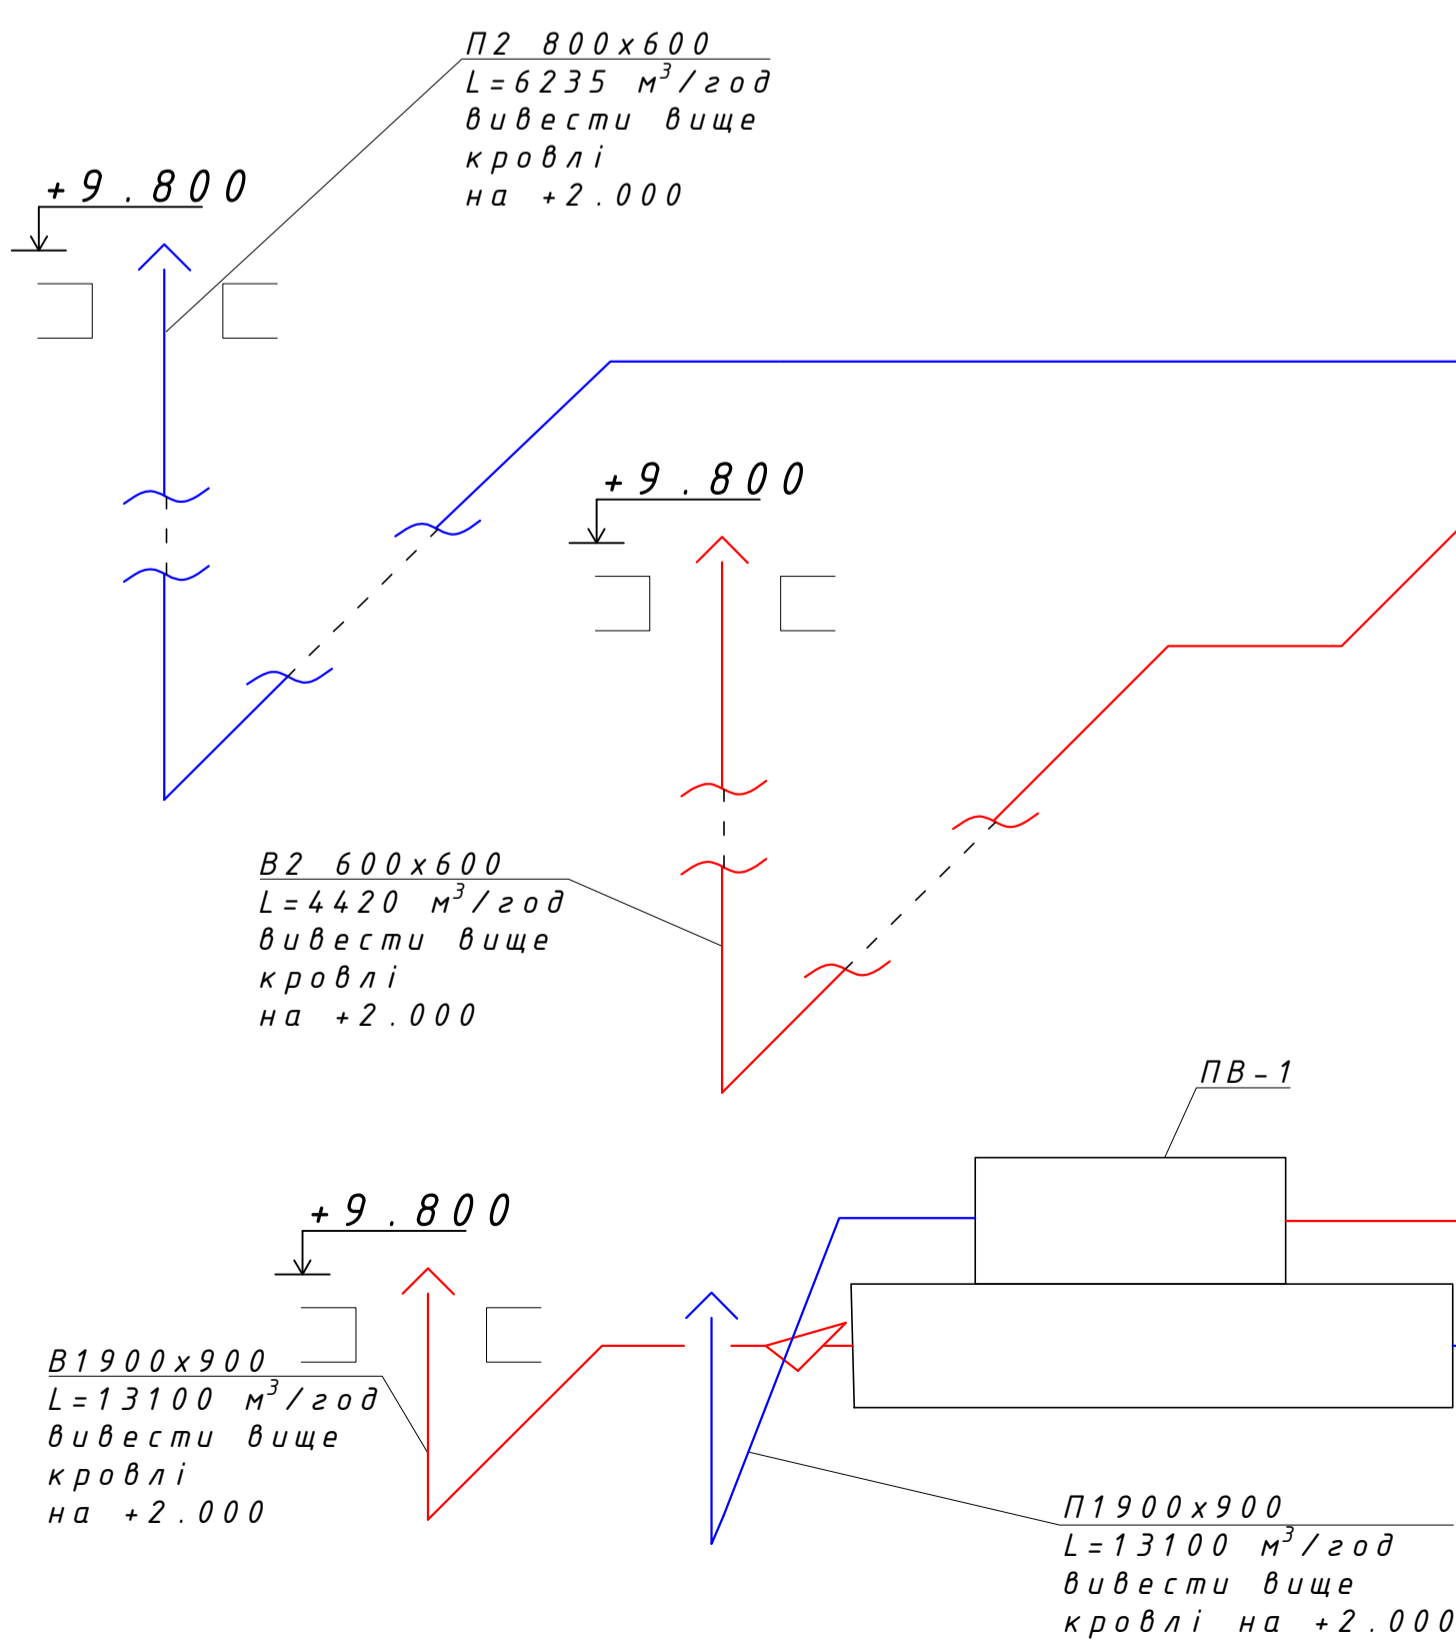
П2 800x600
$L=6235$ $м^3$/год
вивести вище
кровлі
на +2.000

+9.800

+9.800

В2 600x600
$L=4420$ $м^3$/год
вивести вище
кровлі
на +2.000

ПВ-1

+9.800

В1900x900
$L=13100$ $м^3$/год
вивести вище
кровлі
на +2.000

П1900x900
$L=13100$ $м^3$/год
вивести вище
кровлі на +2.000